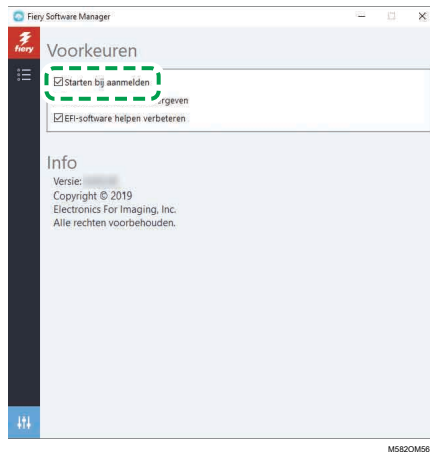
Fiery Software Manager

fiery

Voorkeuren

☑ Starten bij aanmelden

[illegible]ergeven

☑ EFI-software helpen verbeteren

Info

Versie: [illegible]

Copyright © 2019

Electronics For Imaging, Inc.

Alle rechten voorbehouden.

M582OM56